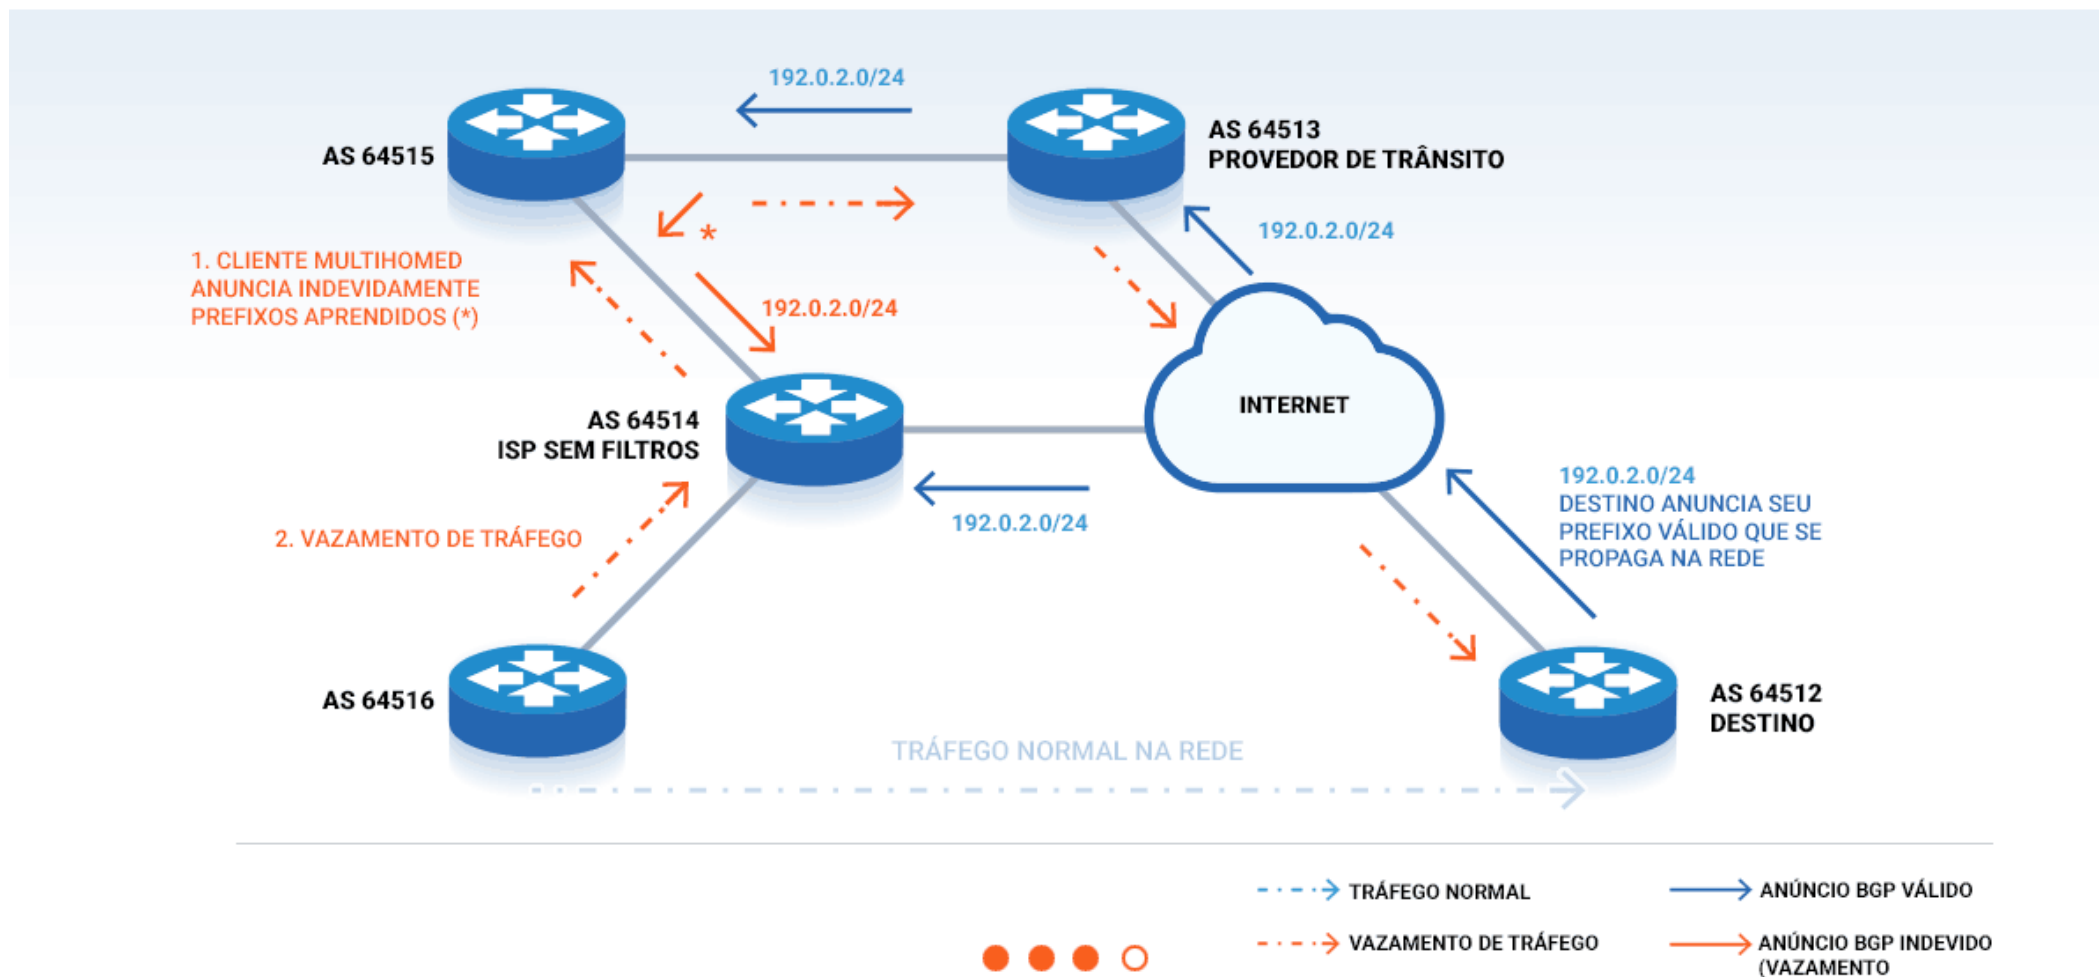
192.0.2.0/24

AS 64515

AS 64513
PROVEDOR DE TRÂNSITO

*

192.0.2.0/24

1. CLIENTE MULTIHOMED ANUNCIA INDEVIDAMENTE PREFIXOS APRENDIDOS (*)

192.0.2.0/24

INTERNET

AS 64514
ISP SEM FILTROS

192.0.2.0/24
DESTINO ANUNCIA SEU PREFIXO VÁLIDO QUE SE PROPAGA NA REDE

2. VAZAMENTO DE TRÁFEGO

192.0.2.0/24

AS 64516

AS 64512
DESTINO

TRÁFEGO NORMAL NA REDE

TRÁFEGO NORMAL

ANÚNCIO BGP VÁLIDO

VAZAMENTO DE TRÁFEGO

ANÚNCIO BGP INDEVIDO (VAZAMENTO